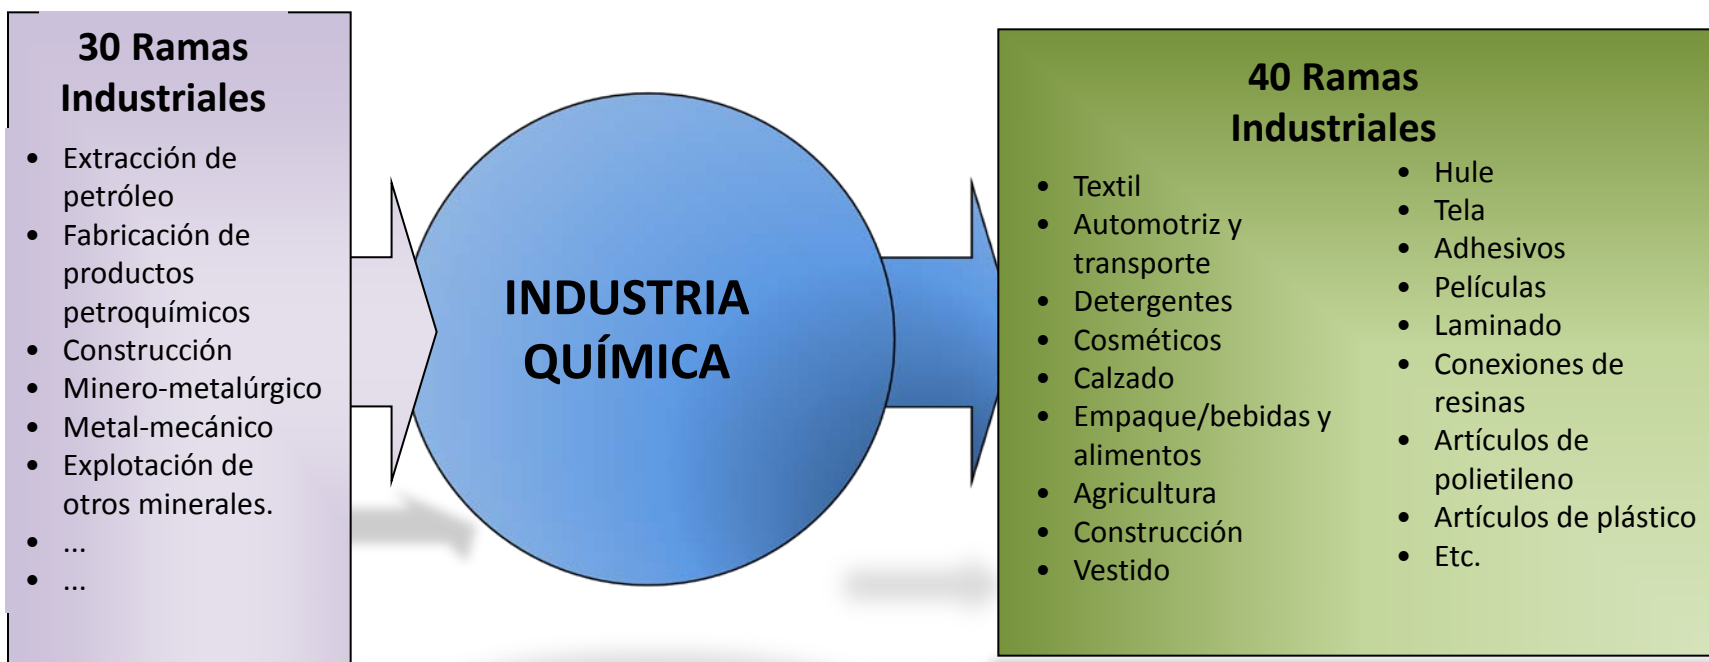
30 Ramas Industriales

- Extracción de petróleo
- Fabricación de productos petroquímicos
- Construcción
- Minero-metalúrgico
- Metal-mecánico
- Explotación de otros minerales.
- ...
- ...

INDUSTRIA QUÍMICA

40 Ramas Industriales

- Textil
- Automotriz y transporte
- Detergentes
- Cosméticos
- Calzado
- Empaque/bebidas y alimentos
- Agricultura
- Construcción
- Vestido

- Hule
- Tela
- Adhesivos
- Películas
- Laminado
- Conexiones de resinas
- Artículos de polietileno
- Artículos de plástico
- Etc.